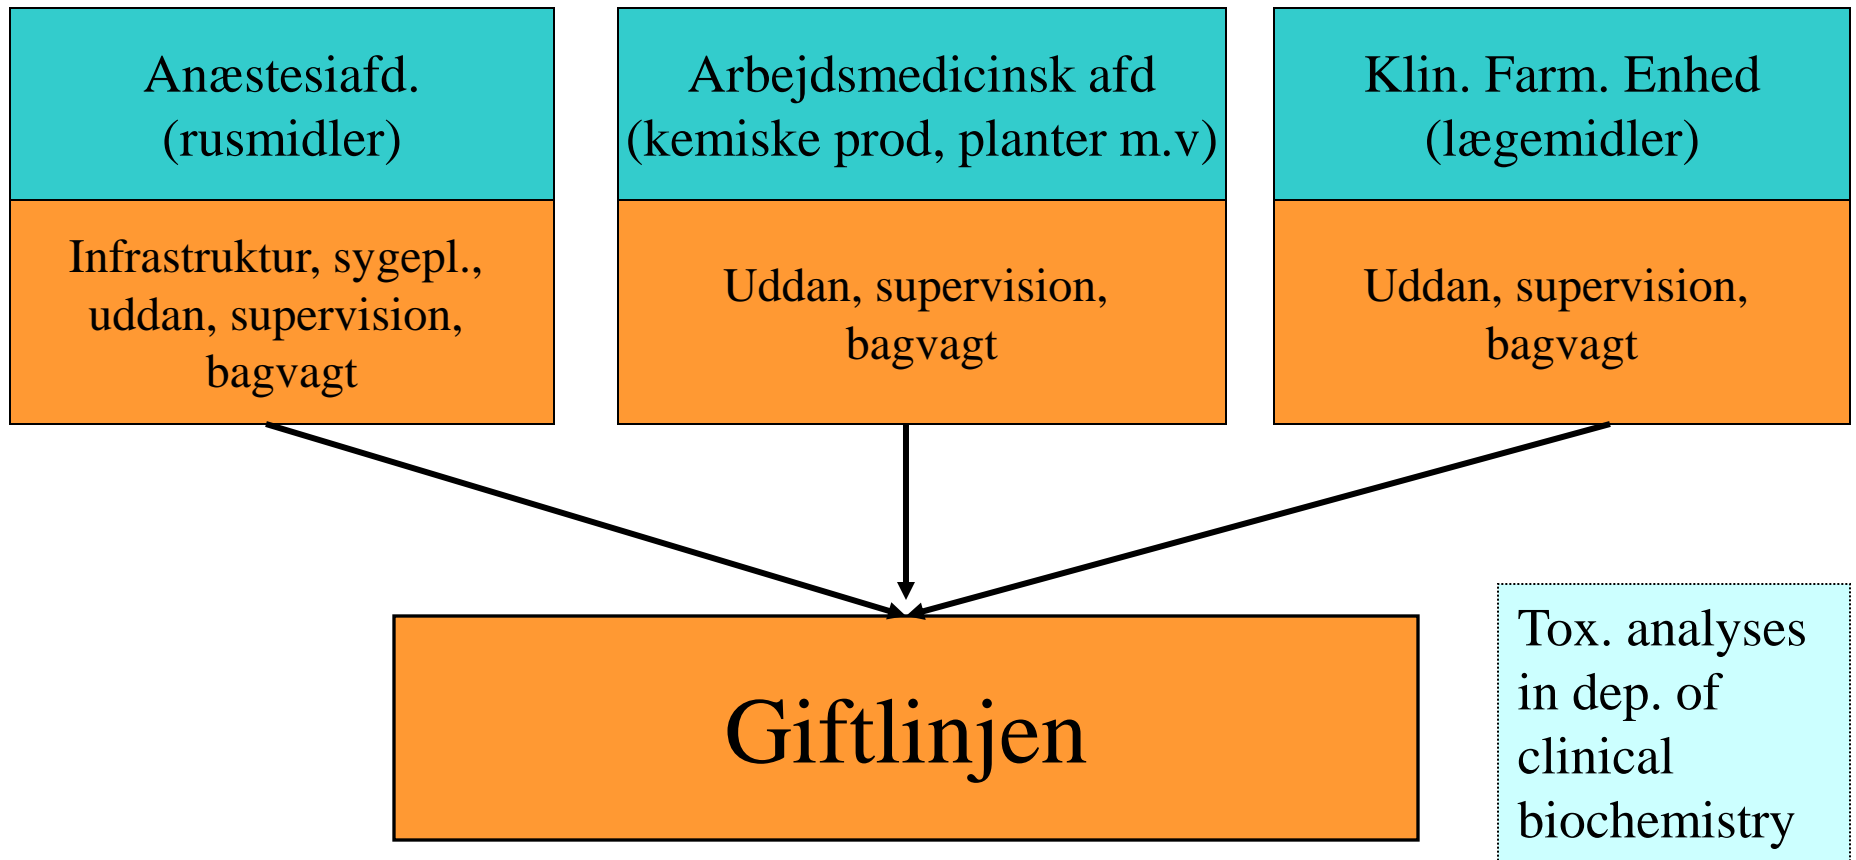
Anæstesiafd.
(rusmidler)

Infrastruktur, sygepl., uddan, supervision, bagvagt

Arbejdsmedicinsk afd
(kemiske prod, planter m.v)

Uddan, supervision, bagvagt

Klin. Farm. Enhed
(lægemidler)

Uddan, supervision, bagvagt

Giftlinjen

Tox. analyses in dep. of clinical biochemistry